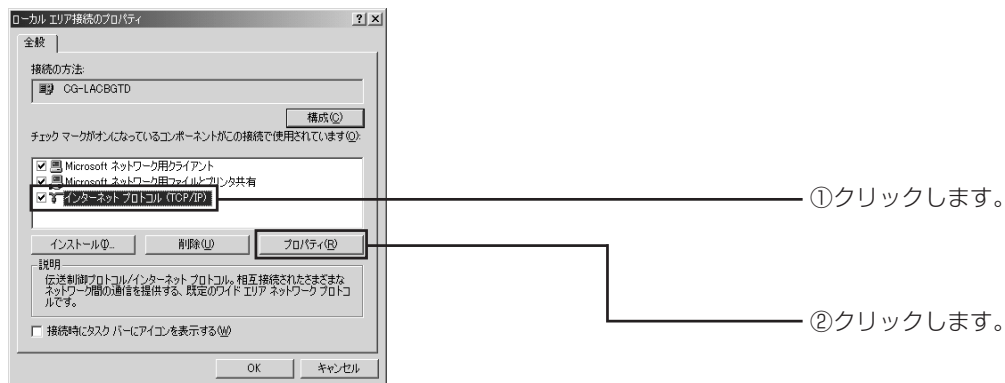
ローカル エリア接続のプロパティ ? X

全般

接続の方法:

CG-LACBGTD

構成(C)

チェック マークがオンになっているコンポーネントがこの接続で使用されています(O):

☑ Microsoft ネットワーク用クライアント
☑ Microsoft ネットワーク用ファイルとプリンタ共有
☑ インターネット プロトコル (TCP/IP)

インストール(N)... 削除(U) プロパティ(R)

説明

伝送制御プロトコル/インターネット プロトコル。相互接続されたさまざまなネットワーク間の通信を提供する、既定のワイド エリア ネットワーク プロトコルです。

☐ 接続時にタスク バーにアイコンを表示する(W)

OK キャンセル

①クリックします。

②クリックします。